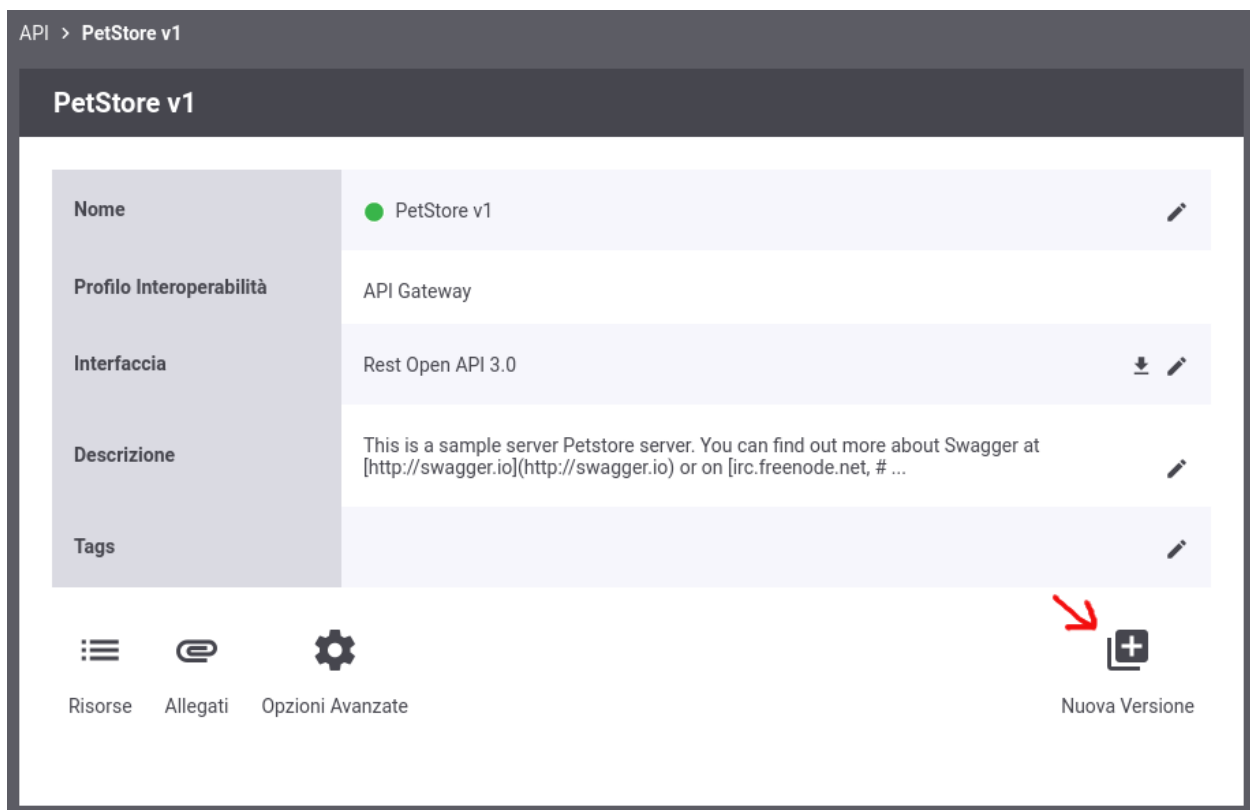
API > PetStore v1

PetStore v1

| | |
|---|---|
| Nome | PetStore v1 |
| Profilo Interoperabilità | API Gateway |
| Interfaccia | Rest Open API 3.0 |
| Descrizione | This is a sample server Petstore server. You can find out more about Swagger at [http://swagger.io](http://swagger.io) or on [irc.freenode.net, # ... |
| Tags | |

Risorse Allegati Opzioni Avanzate

Nuova Versione